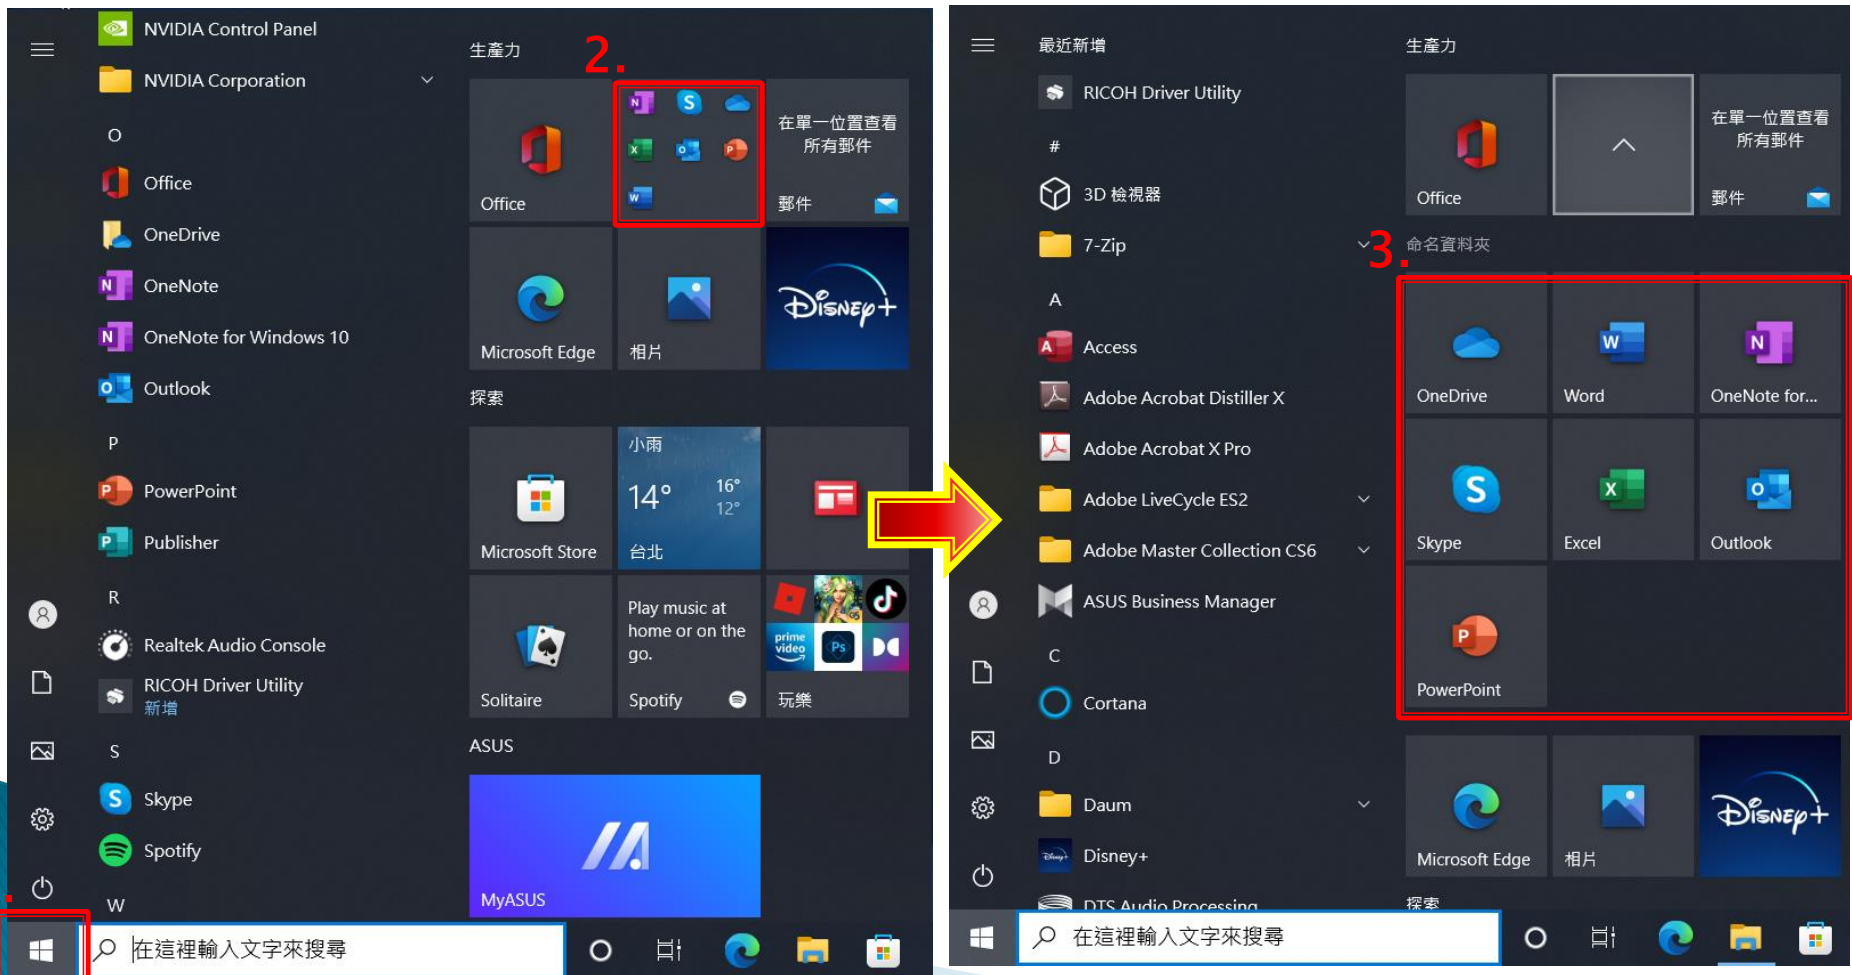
NVIDIA Control Panel
NVIDIA Corporation
O
Office
OneDrive
OneNote
OneNote for Windows 10
Outlook
P
PowerPoint
Publisher
R
Realtek Audio Console
RICOH Driver Utility
新增
S
Skype
Spotify
W

生產力
2.
Office
在單一位置查看所有郵件
郵件
Microsoft Edge
相片
探索
Microsoft Store
小雨
14°
16°
12°
台北
Solitaire
Play music at home or on the go.
Spotify
玩樂
ASUS
MyASUS

在這裡輸入文字來搜尋

最近新增
RICOH Driver Utility
#
3D 檢視器
7-Zip
A
Access
Adobe Acrobat Distiller X
Adobe Acrobat X Pro
Adobe LiveCycle ES2
Adobe Master Collection CS6
ASUS Business Manager
C
Cortana
D
Daum
Disney+
DTS Audio Processing

生產力
Office
在單一位置查看所有郵件
郵件
3.
命名資料夾
OneDrive
Word
OneNote for...
Skype
Excel
Outlook
PowerPoint
Microsoft Edge
相片
探索

在這裡輸入文字來搜尋